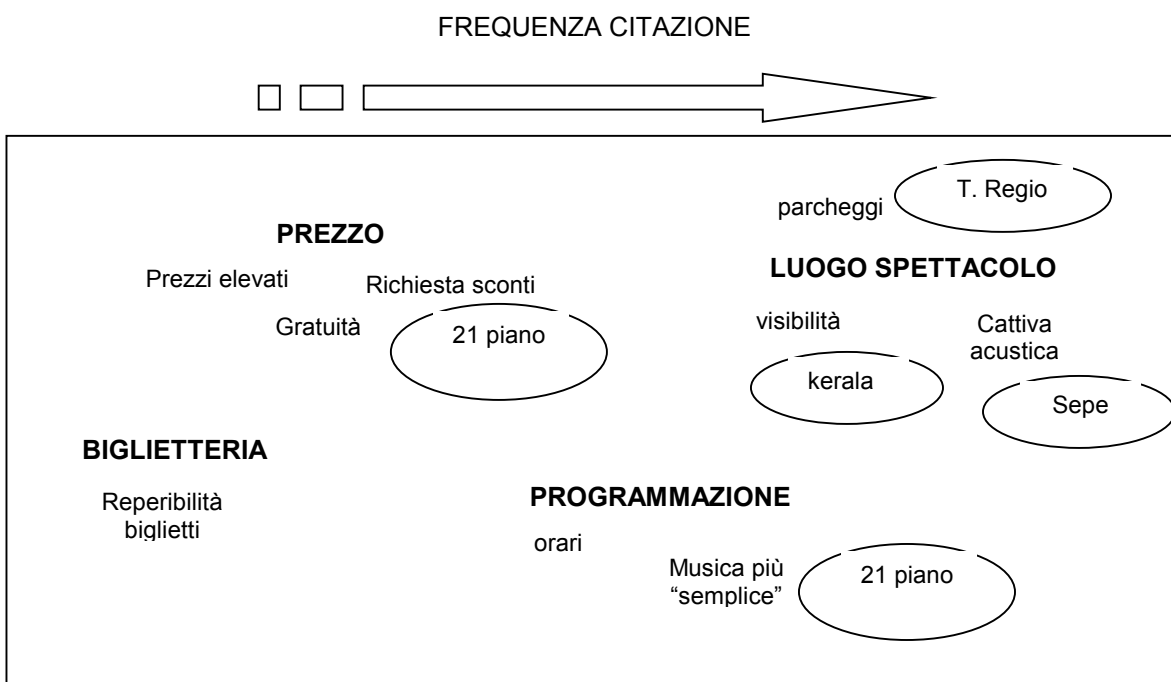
FREQUENZA CITAZIONE

parcheggi

T. Regio

PREZZO

Prezzi elevati

Richiesta sconti

Gratuità

21 piano

LUOGO SPETTACOLO

visibilità

Cattiva acustica

kerala

Sepe

BIGLIETTERIA

Reperibilità biglietti

PROGRAMMAZIONE

orari

Musica più "semplice"

21 piano